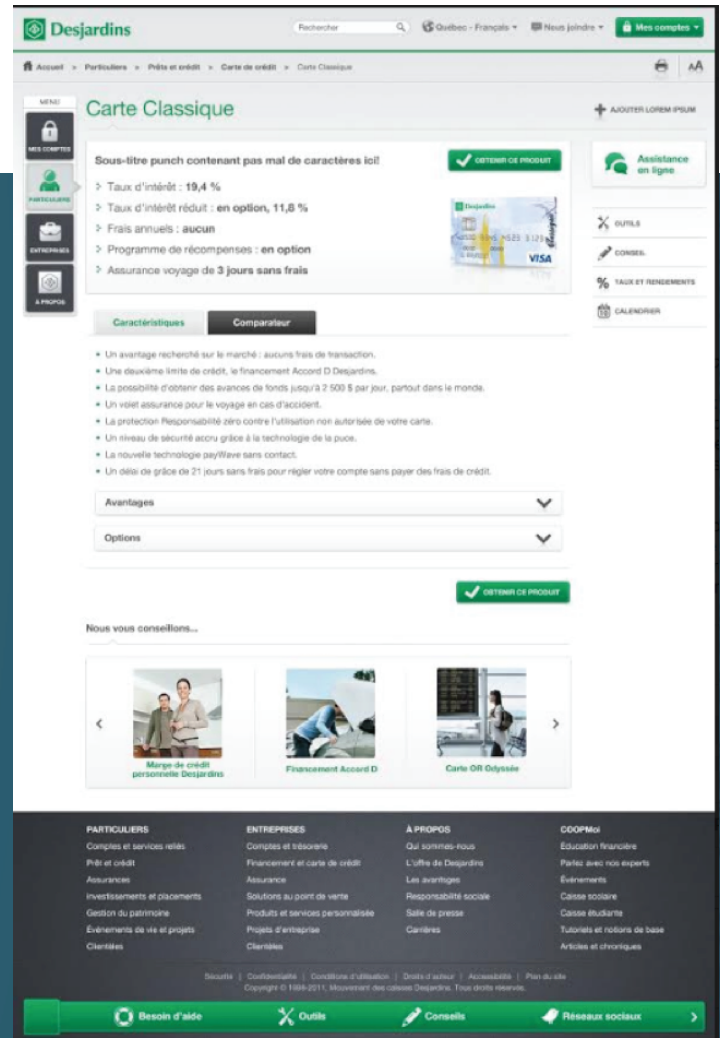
Desjardins

Rechercher

Québec - Français ▾ Nous joindre ▾ Mes comptes ▾

Accueil > Particuliers > Prêts et crédit > Carte de crédit > Carte Classique

AA

MENU

MES COMPTES

PARTICULIERS

ENTREPRISES

À PROPOS

Carte Classique

AJOUTER LOREM IPSUM

Sous-titre punch contenant pas mal de caractères ici!

OBTENIR CE PRODUIT

Taux d'intérêt : 19,4 %

Taux d'intérêt réduit : en option, 11,8 %

Frais annuels : aucun

Programme de récompenses : en option

Assurance voyage de 3 jours sans frais

Desjardins

Classique

VISA

Assistance en ligne

OUTILS

CONSEIL

TAUX ET RENDEMENTS

CALENDRIER

Caractéristiques

Comparateur

• Un avantage recherché sur le marché : aucuns frais de transaction.
• Une deuxième limite de crédit, le financement Accord D Desjardins.
• La possibilité d'obtenir des avances de fonds jusqu'à 2 500 $ par jour, partout dans le monde.
• Un volet assurance pour le voyage en cas d'accident.
• La protection Responsabilité zéro contre l'utilisation non autorisée de votre carte.
• Un niveau de sécurité accru grâce à la technologie de la puce.
• La nouvelle technologie payWave sans contact.
• Un délai de grâce de 21 jours sans frais pour régler votre compte sans payer des frais de crédit.

Avantages

Options

OBTENIR CE PRODUIT

Nous vous conseillons...

Marge de crédit personnelle Desjardins

Financement Accord D

Carte OR Odyssée

PARTICULIERS
Comptes et services reliés
Prêt et crédit
Assurances
Investissements et placements
Gestion du patrimoine
Événements de vie et projets
Clientèles

ENTREPRISES
Comptes et trésorerie
Financement et carte de crédit
Assurance
Solutions au point de vente
Produits et services personnalisés
Projets d'entreprise
Clientèles

À PROPOS
Qui sommes-nous
L'offre de Desjardins
Les avantages
Responsabilité sociale
Salle de presse
Carrières

COOPMoi
Éducation financière
Parlez avec nos experts
Événements
Caisse scolaire
Caisse étudiante
Tutoriels et notions de base
Articles et chroniques

Sécurité | Confidentialité | Conditions d'utilisation | Droits d'auteur | Accessibilité | Plan du site
Copyright © 1996-2011, Mouvement des caisses Desjardins. Tous droits réservés.

Besoin d'aide

Outils

Conseils

Réseaux sociaux